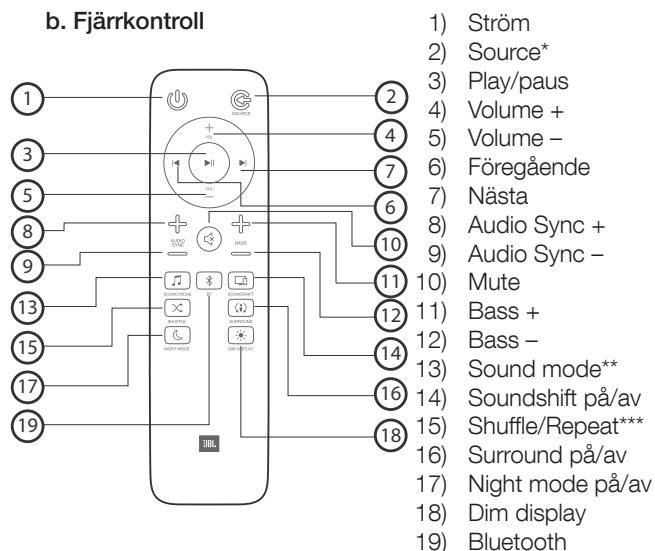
b. Fjärrkontroll

1 2 3 4 5 6 7 8 9 10 11 12 13 14 15 16 17 18 19

SOURCE
VOL
VOL
AUDIO SYNC
BASS
SOUND MODE
SOUNDSHIFT
SHUFFLE
SURROUND
NIGHT MODE
DIM DISPLAY
JBL

1) Ström
2) Source*
3) Play/paus
4) Volume +
5) Volume –
6) Föregående
7) Nästa
8) Audio Sync +
9) Audio Sync –
10) Mute
11) Bass +
12) Bass –
13) Sound mode**
14) Soundshift på/av
15) Shuffle/Repeat***
16) Surround på/av
17) Night mode på/av
18) Dim display
19) Bluetooth